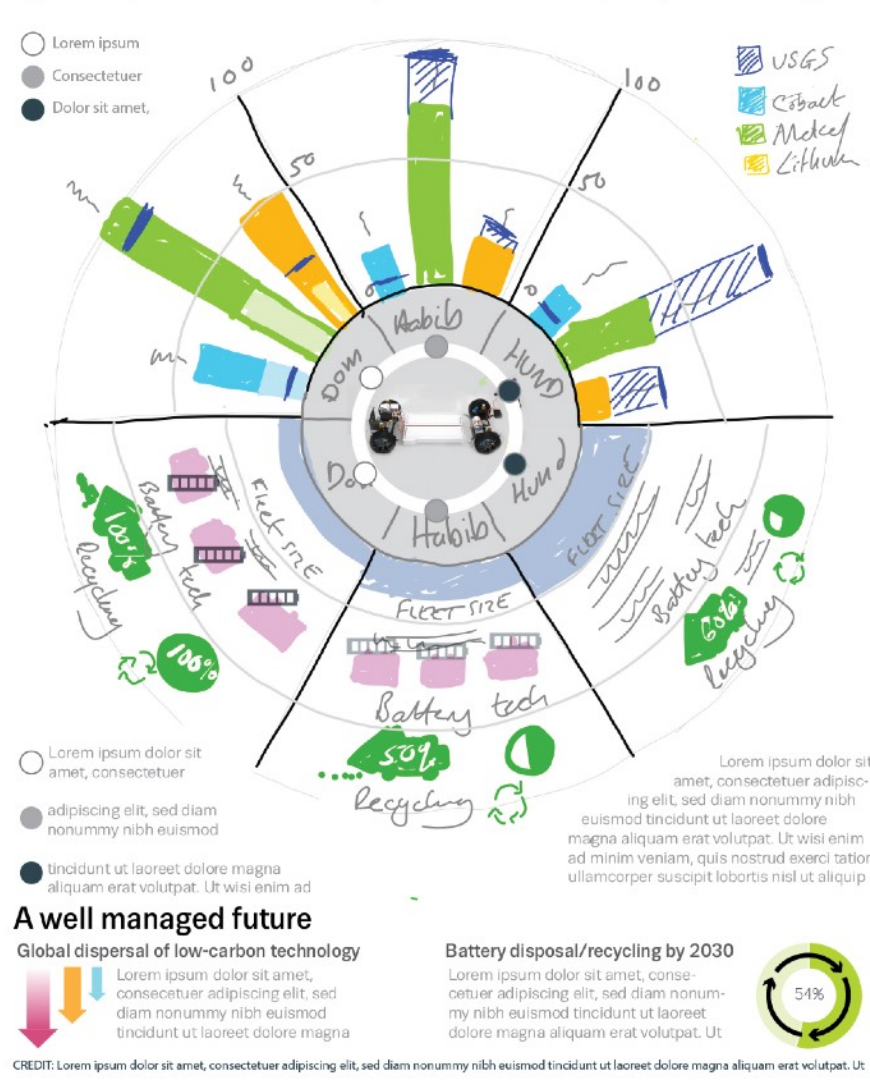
Lorem ipsum

Consectetuer

Dolor sit amet,

USGS
Cobalt
Nickel
Lithium

100
50
100
50

Habib
HUND
DOM
Dom
Hund
Habib

FLEET SIZE
FLEET SIZE
FLEET SIZE

Battery tech
100%
Recycling
100%

Battery tech
50%
Recycling

Battery tech
60%
Recycling

Lorem ipsum dolor sit amet, consectetuer

adipiscing elit, sed diam nonummy nibh euismod

tincidunt ut laoreet dolore magna aliquam erat volutpat. Ut wisi enim ad

Lorem ipsum dolor sit amet, consectetuer adipiscing elit, sed diam nonummy nibh euismod tincidunt ut laoreet dolore magna aliquam erat volutpat. Ut wisi enim ad minim veniam, quis nostrud exerci tation ullamcorper suscipit lobortis nisl ut aliquip

A well managed future

Global dispersal of low-carbon technology

Lorem ipsum dolor sit amet, consecetuer adipiscing elit, sed diam nonummy nibh euismod tincidunt ut laoreet dolore magna

Battery disposal/recycling by 2030

Lorem ipsum dolor sit amet, consecetuer adipiscing elit, sed diam nonummy nibh euismod tincidunt ut laoreet dolore magna aliquam erat volutpat. Ut

54%

CREDIT: Lorem ipsum dolor sit amet, consectetuer adipiscing elit, sed diam nonummy nibh euismod tincidunt ut laoreet dolore magna aliquam erat volutpat. Ut